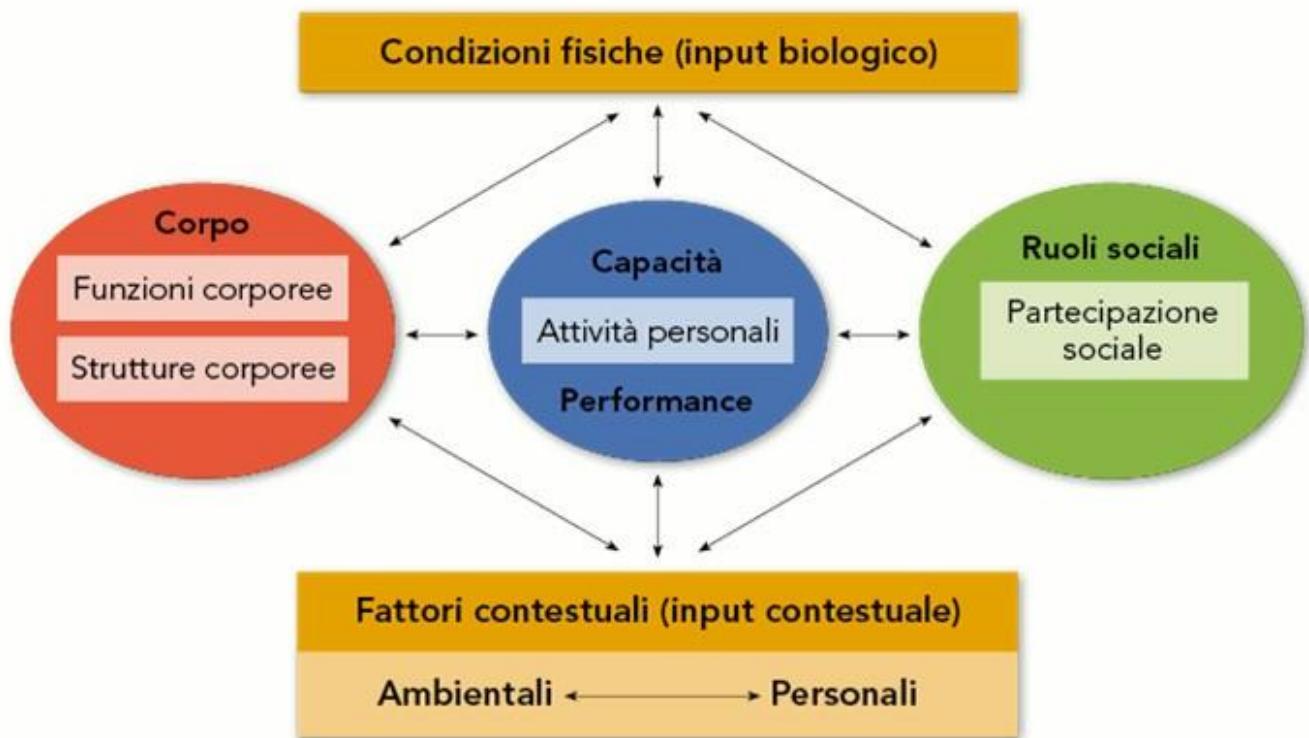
Condizioni fisiche (input biologico)

Corpo

Funzioni corporee

Strutture corporee

Capacità

Attività personali

Performance

Ruoli sociali

Partecipazione sociale

Fattori contestuali (input contestuale)

Ambientali Personali